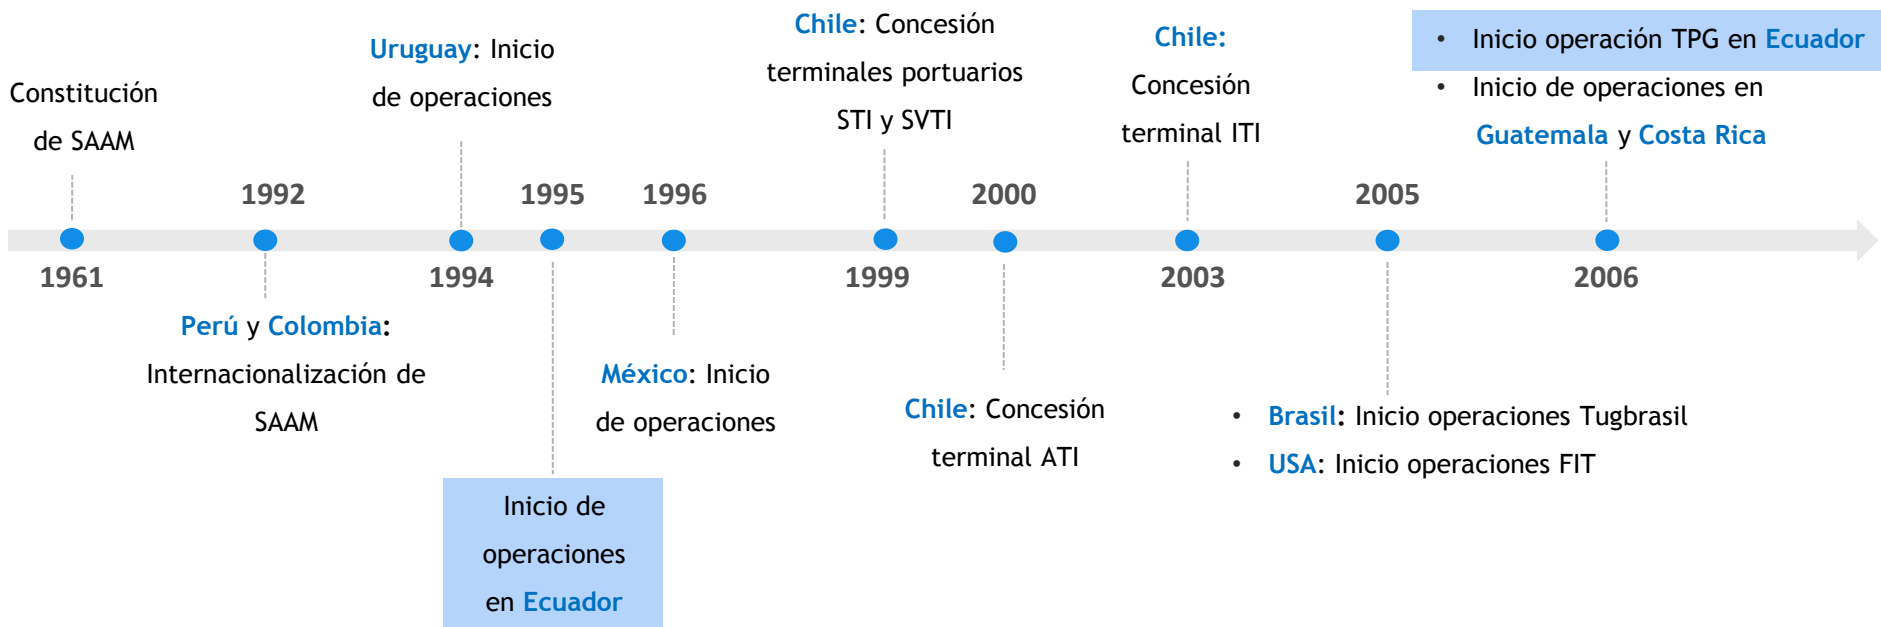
Constitución de SAAM

1992

Uruguay: Inicio de operaciones

1995

1996

Chile: Concesión terminales portuarios STI y SVTI

2000

Chile: Concesión terminal ITI

2005

• Inicio operación TPG en Ecuador
• Inicio de operaciones en Guatemala y Costa Rica

1961

1994

1999

2003

2006

Perú y Colombia: Internacionalización de SAAM

México: Inicio de operaciones

Chile: Concesión terminal ATI

• Brasil: Inicio operaciones Tugbrasil
• USA: Inicio operaciones FIT

Inicio de operaciones en Ecuador